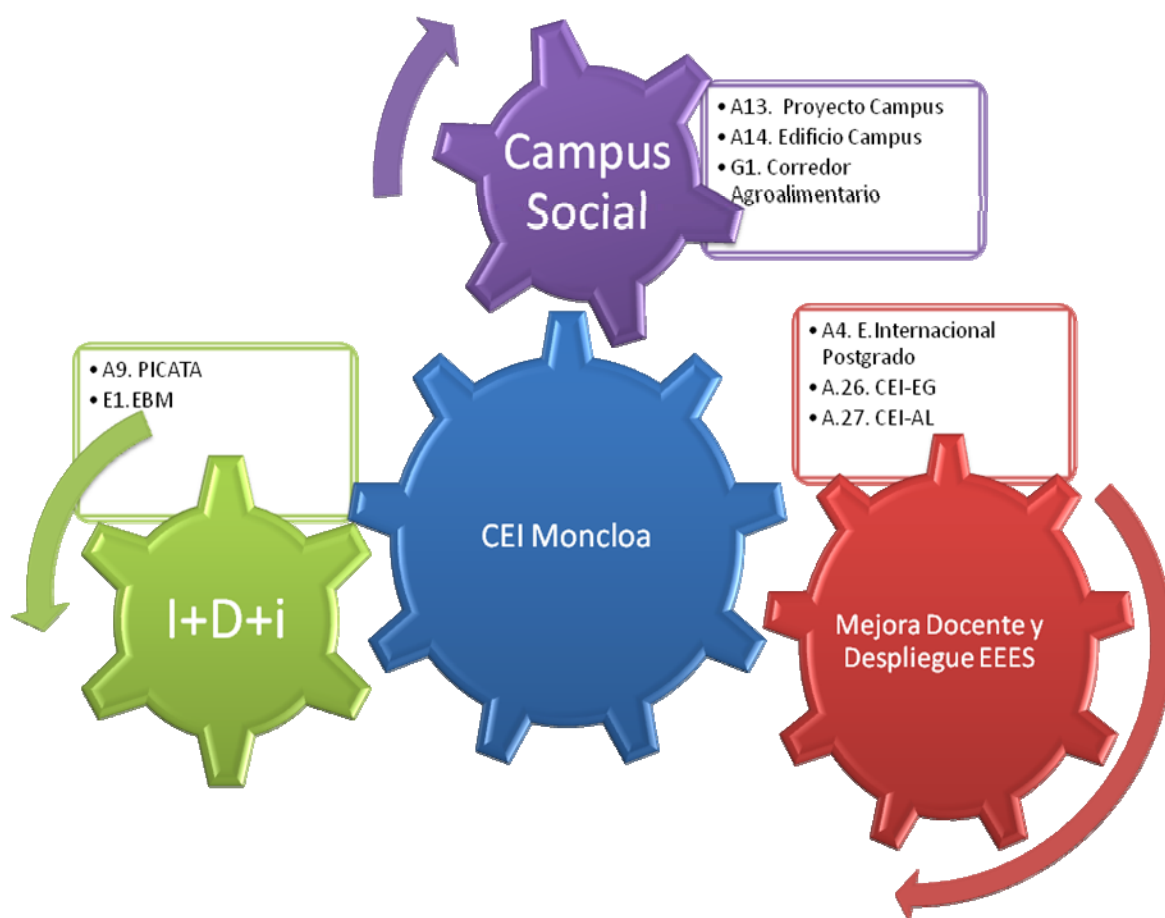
Campus Social

• A13. Proyecto Campus
• A14. Edificio Campus
• G1. Corredor Agroalimentario

• A9. PICATA
• E1.EBM

I+D+i

CEI Moncloa

• A4. E.Internacional Postgrado
• A.26. CEI-EG
• A.27. CEI-AL

Mejora Docente y Despliegue EEES